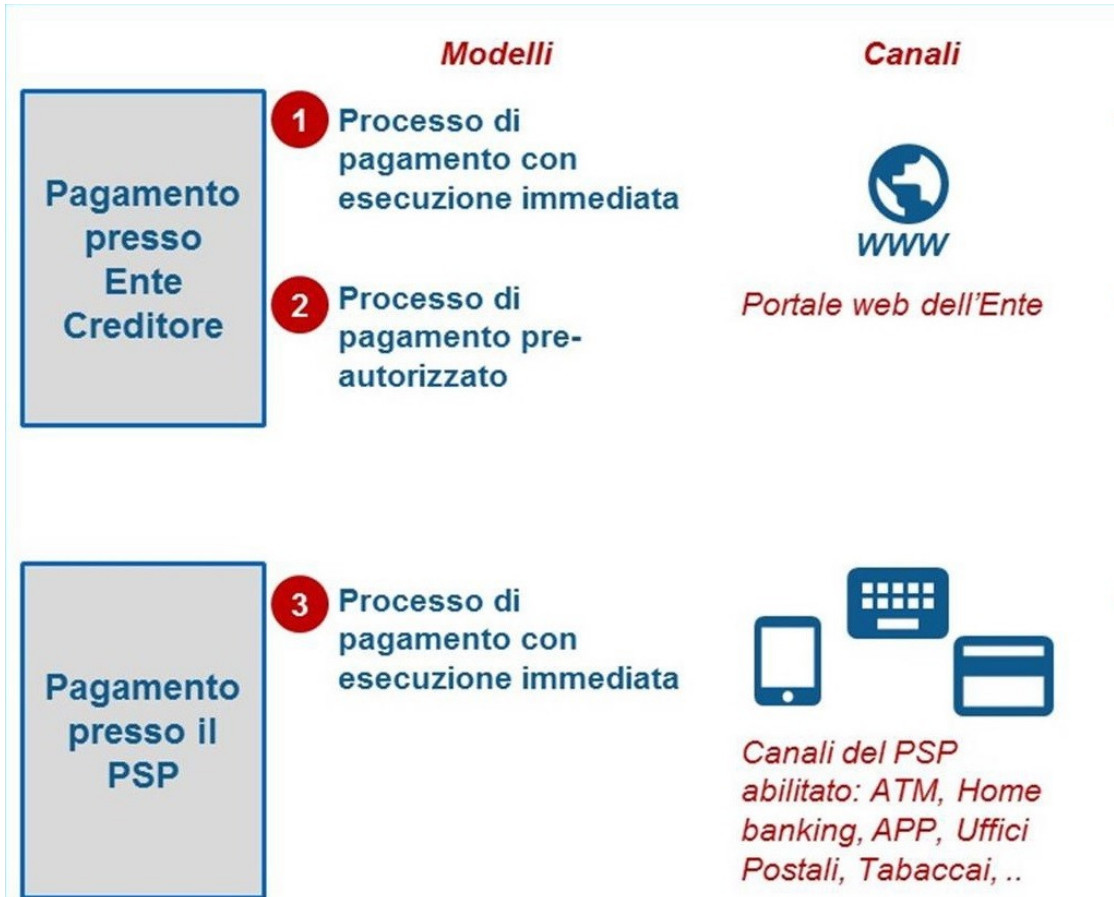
Modelli

Canali

Pagamento presso Ente Creditore

1 Processo di pagamento con esecuzione immediata

2 Processo di pagamento pre-autorizzato

WWW

Portale web dell'Ente

Pagamento presso il PSP

3 Processo di pagamento con esecuzione immediata

Canali del PSP abilitato: ATM, Home banking, APP, Uffici Postali, Tabaccai, ..